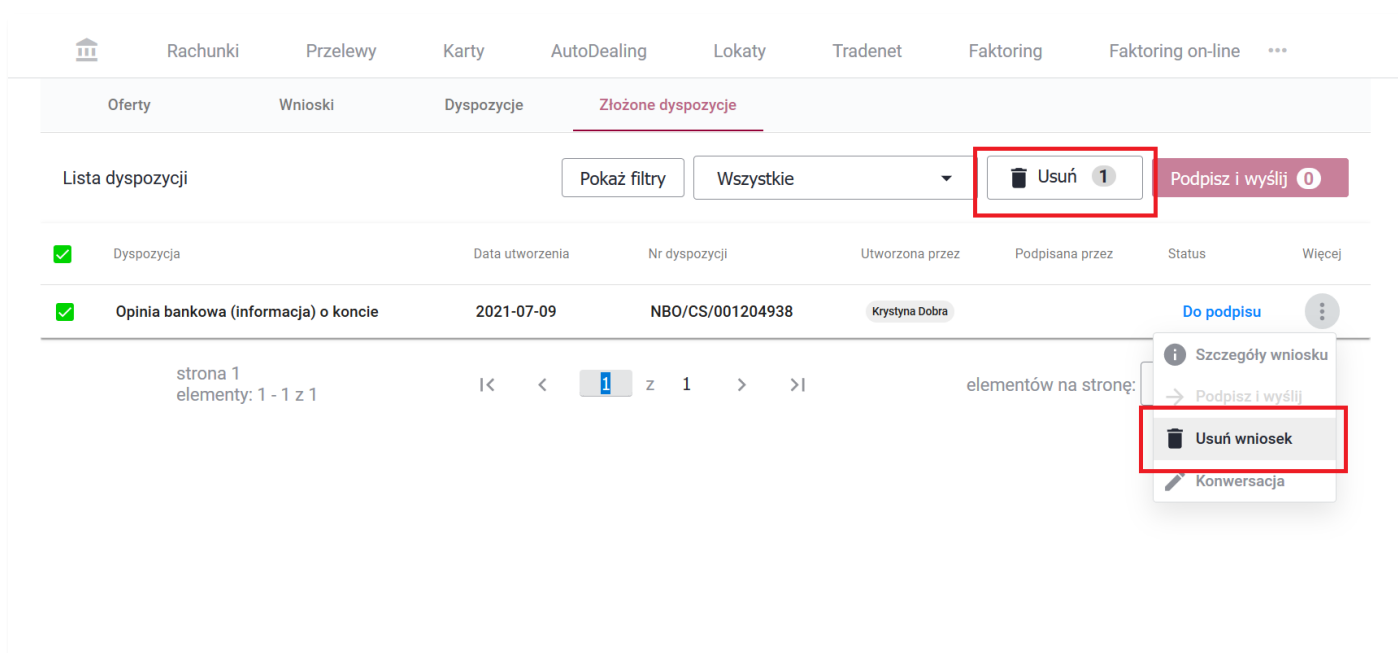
Rachunki Przelewy Karty AutoDealing Lokaty Tradenet Faktoring Faktoring on-line •••

Oferty Wnioski Dyspozycje Złożone dyspozycje

Lista dyspozycji

Pokaż filtry Wszystkie Usuń 1 Podpisz i wyślij 0

| Dyspozycja | Data utworzenia | Nr dyspozycji | Utworzona przez | Podpisana przez | Status | Więcej |
|---|---|---|---|---|---|---|
| Opinia bankowa (informacja) o koncie | 2021-07-09 | NBO/CS/001204938 | Krystyna Dobra | | Do podpisu | |

strona 1
elementy: 1 - 1 z 1

1 z 1

elementów na stronę:

Szczegóły wniosku
Podpisz i wyślij
Usuń wniosek
Konwersacja